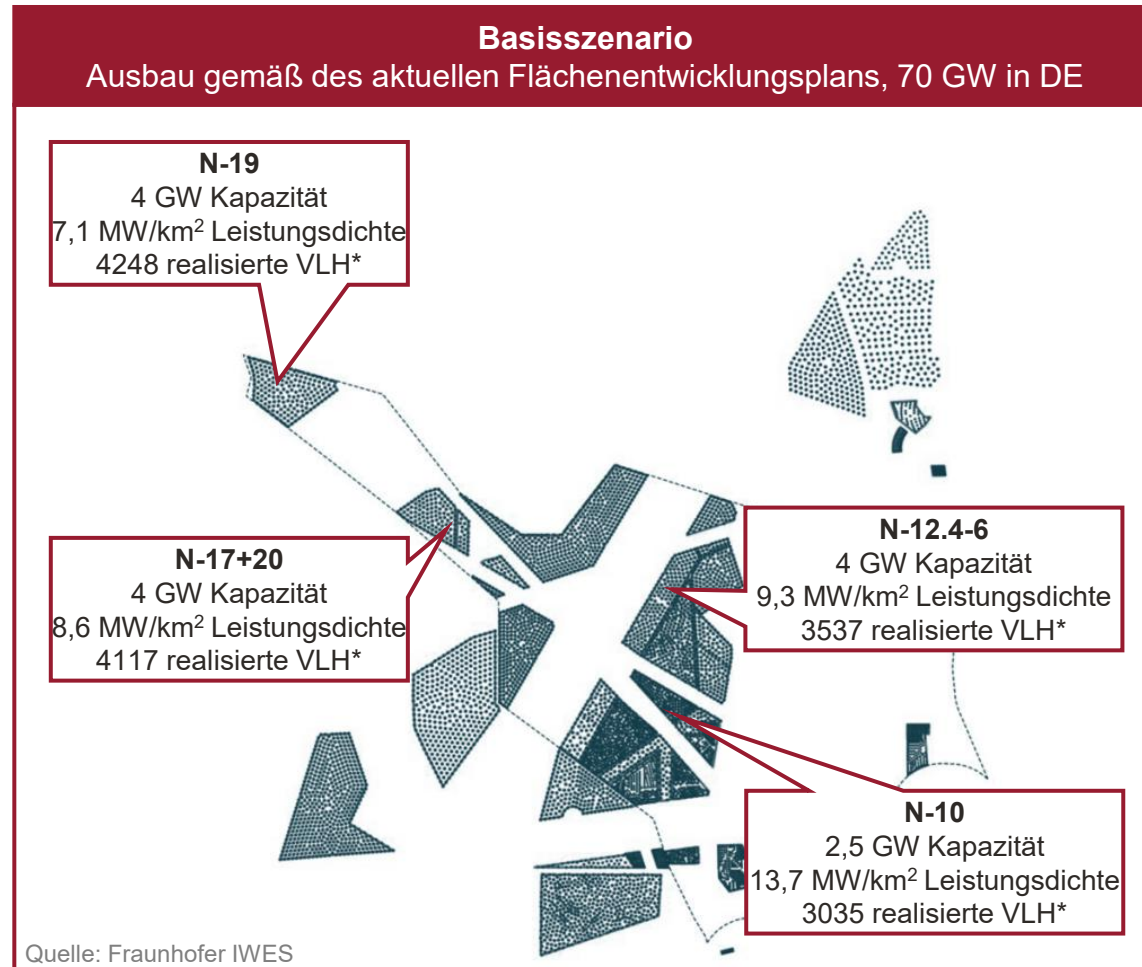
**Basisszenario**
Ausbau gemäß des aktuellen Flächenentwicklungsplans, 70 GW in DE

**N-19**
4 GW Kapazität
7,1 MW/km$^2$ Leistungsdichte
4248 realisierte VLH*

**N-17+20**
4 GW Kapazität
8,6 MW/km$^2$ Leistungsdichte
4117 realisierte VLH*

**N-12.4-6**
4 GW Kapazität
9,3 MW/km$^2$ Leistungsdichte
3537 realisierte VLH*

**N-10**
2,5 GW Kapazität
13,7 MW/km$^2$ Leistungsdichte
3035 realisierte VLH*

Quelle: Fraunhofer IWES